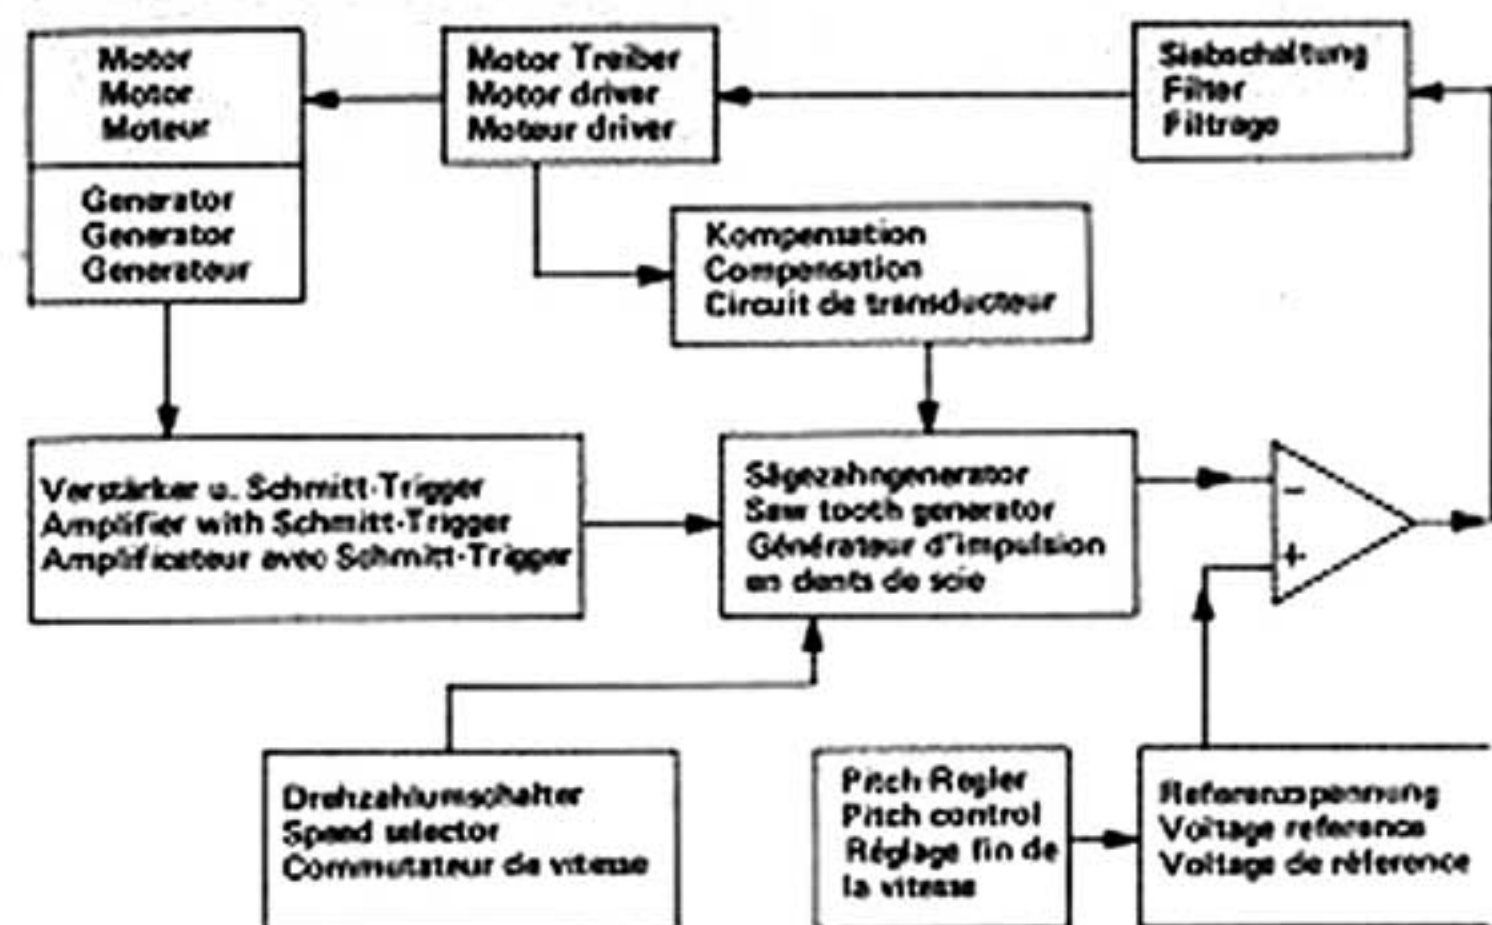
Motor
Motor
Moteur

Generator
Generator
Generateur

Motor Treiber
Motor driver
Moteur driver

Siebschaltung
Filter
Filtrage

Kompensation
Compensation
Circuit de transducteur

Verstärker u. Schmitt-Trigger
Amplifier with Schmitt-Trigger
Amplificateur avec Schmitt-Trigger

Sägezahngenerator
Saw tooth generator
Générateur d'impulsion en dents de scie

-
+

Drehzahlumschalter
Speed selector
Commutateur de vitesse

Pitch Regler
Pitch control
Réglage fin de la vitesse

Referenzspannung
Voltage reference
Voltage de réference